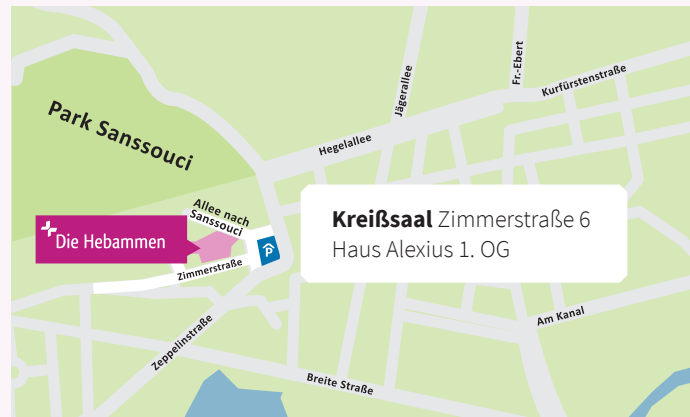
Park Sanssouci

Hegelallee

Jägerallee

Fr.-Ebert

Kurfürstenstraße

Allee nach Sanssouci

Die Hebammen

P

Zimmerstraße

**Kreißsaal** Zimmerstraße 6
Haus Alexius 1. OG

Zeppelinstraße

Am Kanal

Breite Straße